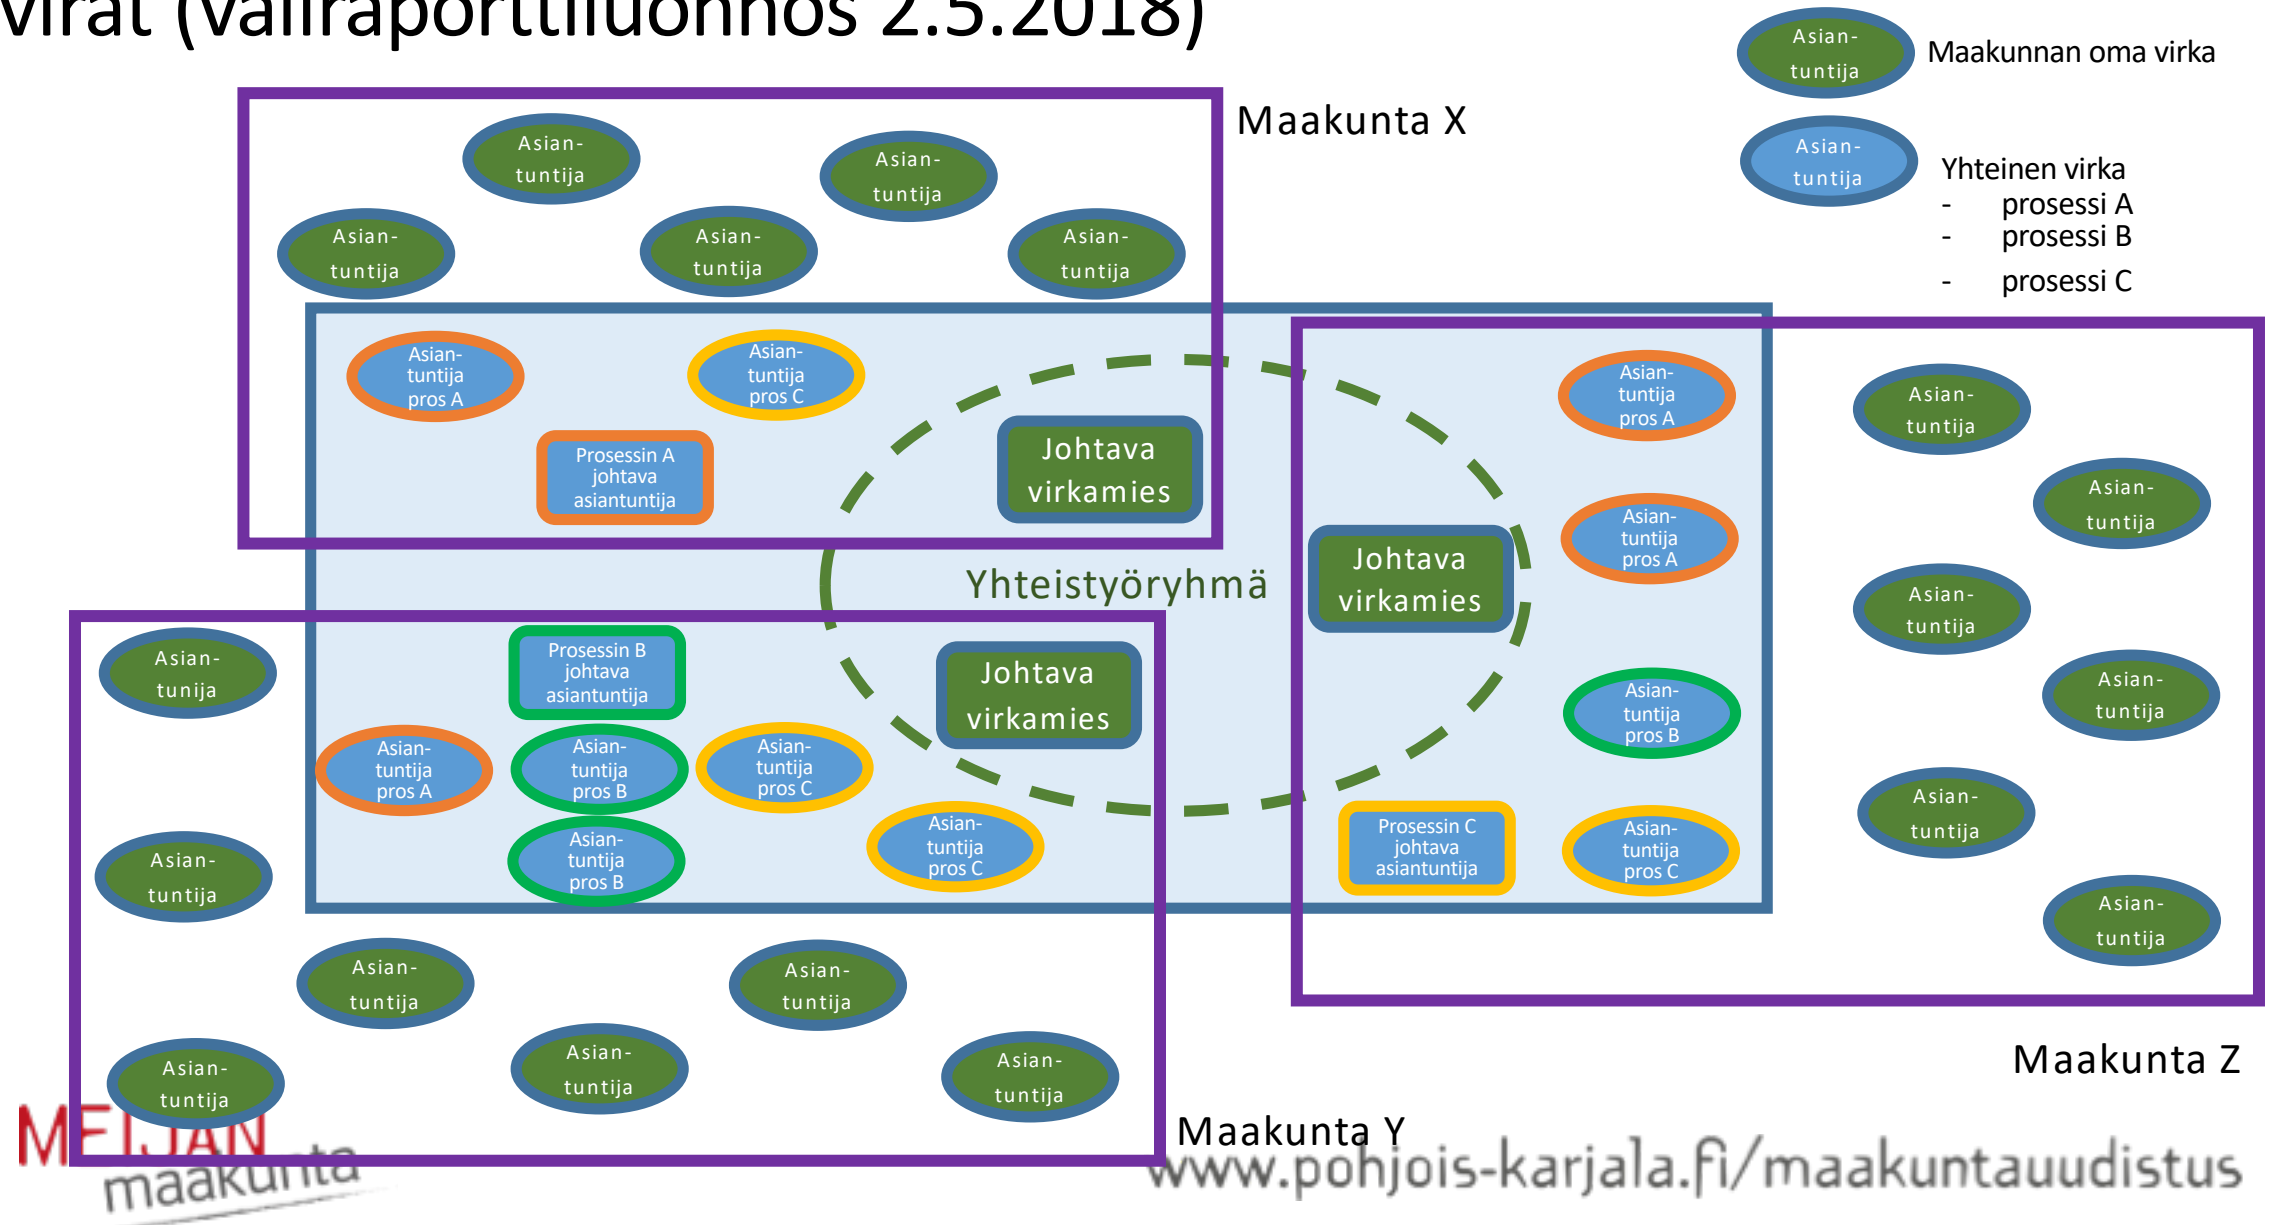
Virat (väliraporttiluonnos 2.5.2018)

Asian-tuntija Maakunnan oma virka

Asian-tuntija Yhteinen virka
- prosessi A
- prosessi B
- prosessi C

Maakunta X

Asian-tuntija
Asian-tuntija
Asian-tuntija
Asian-tuntija
Asian-tuntija

Asian-tuntija pros A
Asian-tuntija pros C
Prosessin A johtava asiantuntija
Johtava virkamies

Yhteistyöryhmä

Johtava virkamies
Asian-tuntija pros A
Asian-tuntija pros A
Asian-tuntija pros B
Prosessin C johtava asiantuntija
Asian-tuntija pros C

Asian-tuntija
Asian-tuntija
Asian-tuntija
Asian-tuntija
Asian-tuntija
Asian-tuntija

Asian-tunija
Prosessin B johtava asiantuntija
Johtava virkamies
Asian-tuntija pros A
Asian-tuntija pros B
Asian-tuntija pros C
Asian-tuntija pros B
Asian-tuntija pros C
Asian-tuntija
Asian-tuntija
Asian-tuntija
Asian-tuntija
Asian-tuntija
Asian-tuntija

Maakunta Z

Maakunta Y

MEIJÄN maakunta

www.pohjois-karjala.fi/maakuntauudistus